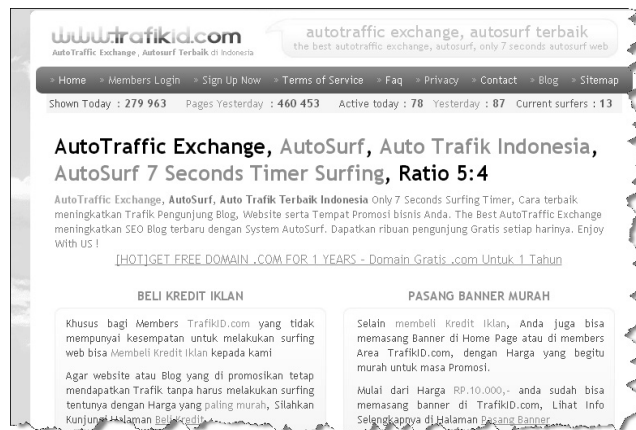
www.trafikid.com
AutoTraffic Exchange, Autosurf Terbaik di Indonesia

autotraffic exchange, autosurf terbaik
the best autotraffic exchange, autosurf, only 7 seconds autosurf web

» Home » Members Login » Sign Up Now » Terms of Service » Faq » Privacy » Contact » Blog » Sitemap

Shown Today : 279 963 Pages Yesterday : 460 453 Active today : 78 Yesterday : 87 Current surfers : 13

AutoTraffic Exchange, AutoSurf, Auto Trafik Indonesia, AutoSurf 7 Seconds Timer Surfing, Ratio 5:4

AutoTraffic Exchange, AutoSurf, Auto Trafik Terbaik Indonesia Only 7 Seconds Surfing Timer, Cara terbaik meningkatkan Trafik Pengunjung Blog, Website serta Tempat Promosi bisnis Anda. The Best AutoTraffic Exchange meningkatkan SEO Blog terbaru dengan System AutoSurf. Dapatkan ribuan pengunjung Gratis setiap harinya. Enjoy With US !

[HOT]GET FREE DOMAIN .COM FOR 1 YEARS - Domain Gratis .com Untuk 1 Tahun

BELI KREDIT IKLAN

Khusus bagi Members TrafikID.com yang tidak mempunyai kesempatan untuk melakukan surfing web bisa Membeli Kredit Iklan kepada kami

Agar website atau Blog yang di promosikan tetap mendapatkan Trafik tanpa harus melakukan surfing tentunya dengan Harga yang paling murah, Silahkan Kunjungi Halaman Beli Kredit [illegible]

PASANG BANNER MURAH

Selain membeli Kredit Iklan, Anda juga bisa memasang Banner di Home Page atau di members Area TrafikID.com, dengan Harga yang begitu murah untuk masa Promosi.

Mulai dari Harga RP.10.000,- anda sudah bisa memasang banner di TrafikID.com, Lihat Info Selengkapnya di Halaman Pasang Banner